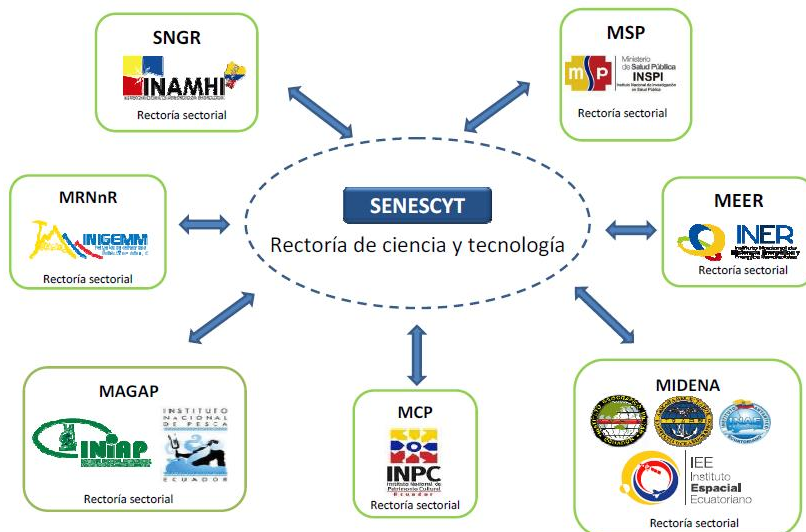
SNGR

INAMHI

Rectoría sectorial

MSP

Ministerio de Salud Pública

INSPI

Instituto Nacional de Investigación en Salud Pública

Rectoría sectorial

MRNnR

INGEMMI

Rectoría sectorial

SENESCYT

Rectoría de ciencia y tecnología

MEER

INER

Rectoría sectorial

MAGAP

INIAP

INSTITUTO NACIONAL DE PESCA

ECUADOR

Rectoría sectorial

MCP

INPC

Instituto Nacional de Patrimonio Cultural

Ecuador

Rectoría sectorial

MIDENA

IEE

Instituto Espacial Ecuatoriano

Rectoría sectorial